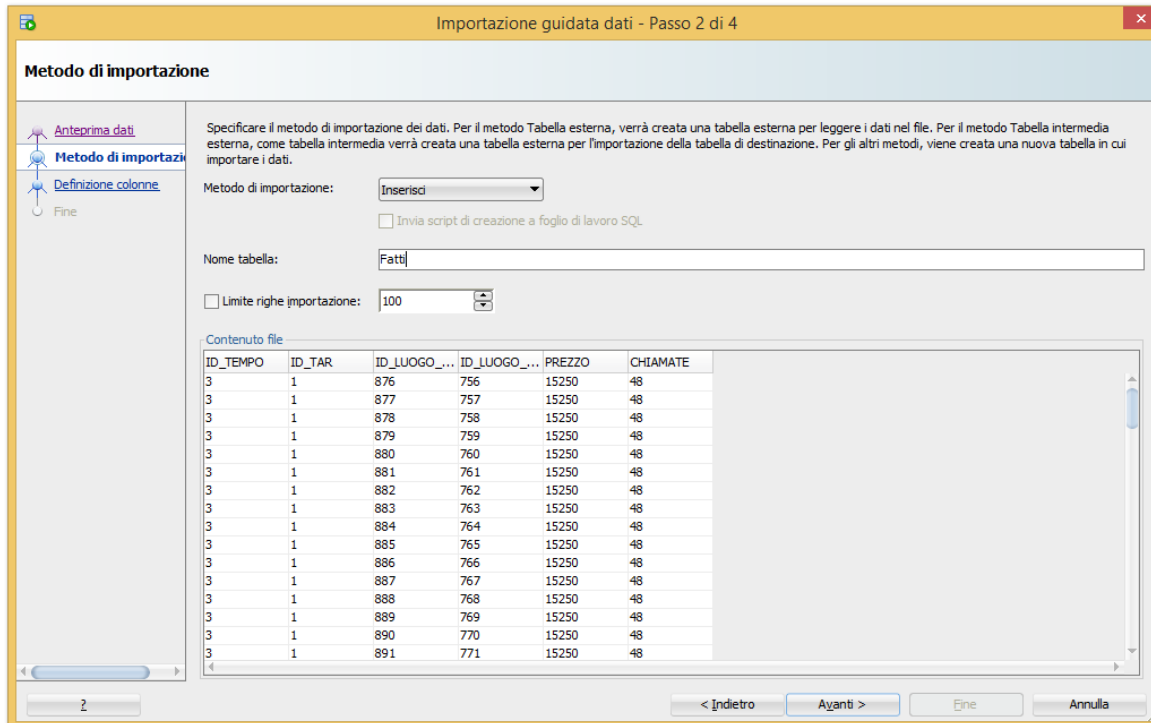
Importazione guidata dati - Passo 2 di 4

Metodo di importazione

Anteprima dati
Metodo di importazi
Definizione colonne
Fine

Specificare il metodo di importazione dei dati. Per il metodo Tabella esterna, verrà creata una tabella esterna per leggere i dati nel file. Per il metodo Tabella intermedia esterna, come tabella intermedia verrà creata una tabella esterna per l'importazione della tabella di destinazione. Per gli altri metodi, viene creata una nuova tabella in cui importare i dati.

Metodo di importazione: Inserisci

Invia script di creazione a foglio di lavoro SQL

Nome tabella: Fatti

Limite righe importazione: 100

Contenuto file

| ID_TEMPO | ID_TAR | ID_LUOGO_... | ID_LUOGO_... | PREZZO | CHIAMATE |
|---|---|---|---|---|---|
| 3 | 1 | 876 | 756 | 15250 | 48 |
| 3 | 1 | 877 | 757 | 15250 | 48 |
| 3 | 1 | 878 | 758 | 15250 | 48 |
| 3 | 1 | 879 | 759 | 15250 | 48 |
| 3 | 1 | 880 | 760 | 15250 | 48 |
| 3 | 1 | 881 | 761 | 15250 | 48 |
| 3 | 1 | 882 | 762 | 15250 | 48 |
| 3 | 1 | 883 | 763 | 15250 | 48 |
| 3 | 1 | 884 | 764 | 15250 | 48 |
| 3 | 1 | 885 | 765 | 15250 | 48 |
| 3 | 1 | 886 | 766 | 15250 | 48 |
| 3 | 1 | 887 | 767 | 15250 | 48 |
| 3 | 1 | 888 | 768 | 15250 | 48 |
| 3 | 1 | 889 | 769 | 15250 | 48 |
| 3 | 1 | 890 | 770 | 15250 | 48 |
| 3 | 1 | 891 | 771 | 15250 | 48 |

?
< Indietro
Avanti >
Fine
Annulla